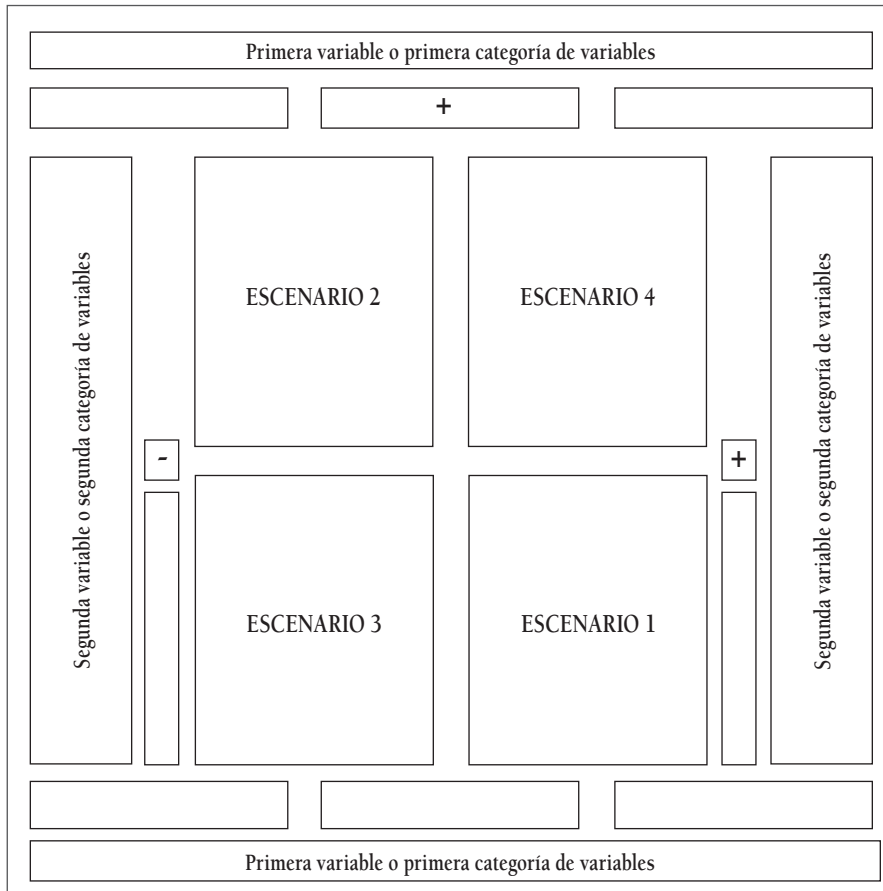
Primera variable o primera categoría de variables

+

Segunda variable o segunda categoría de variables

ESCENARIO 2

ESCENARIO 4

Segunda variable o segunda categoría de variables

-

+

ESCENARIO 3

ESCENARIO 1

Primera variable o primera categoría de variables